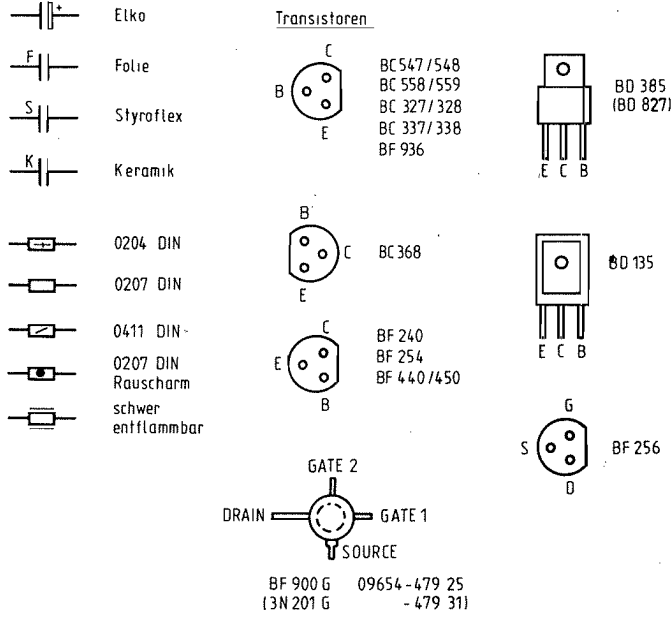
+
Elko

F
Folie

S
Styroflex

K
Keramik

0204 DIN

0207 DIN

0411 DIN

0207 DIN
Rauscharm

schwer
entflammbar

Transistoren

C
B
E

BC547/548
BC 558/559
BC 327/328
BC 337/338
BF 936

B
C
E

BC368

C
E
B

BF 240
BF 254
BF 440/450

GATE 2
DRAIN
GATE 1
SOURCE

BF 900 G 09654-479 25
(3N 201 G - 479 31)

E C B
BD 385
(BD 827)

E C B
BD 135

G
S
D
BF 256